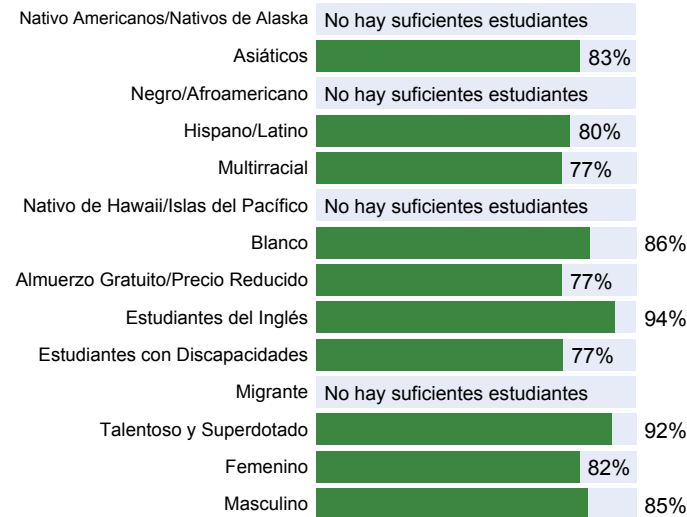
| | |
|---|---|
| Nativo Americanos/Nativos de Alaska | No hay suficientes estudiantes |
| Asiáticos | 83% |
| Negro/Afroamericano | No hay suficientes estudiantes |
| Hispano/Latino | 80% |
| Multirracial | 77% |
| Nativo de Hawaii/Islas del Pacífico | No hay suficientes estudiantes |
| Blanco | 86% |
| Almuerzo Gratuito/Precio Reducido | 77% |
| Estudiantes del Inglés | 94% |
| Estudiantes con Discapacidades | 77% |
| Migrante | No hay suficientes estudiantes |
| Talentoso y Superdotado | 92% |
| Femenino | 82% |
| Masculino | 85% |